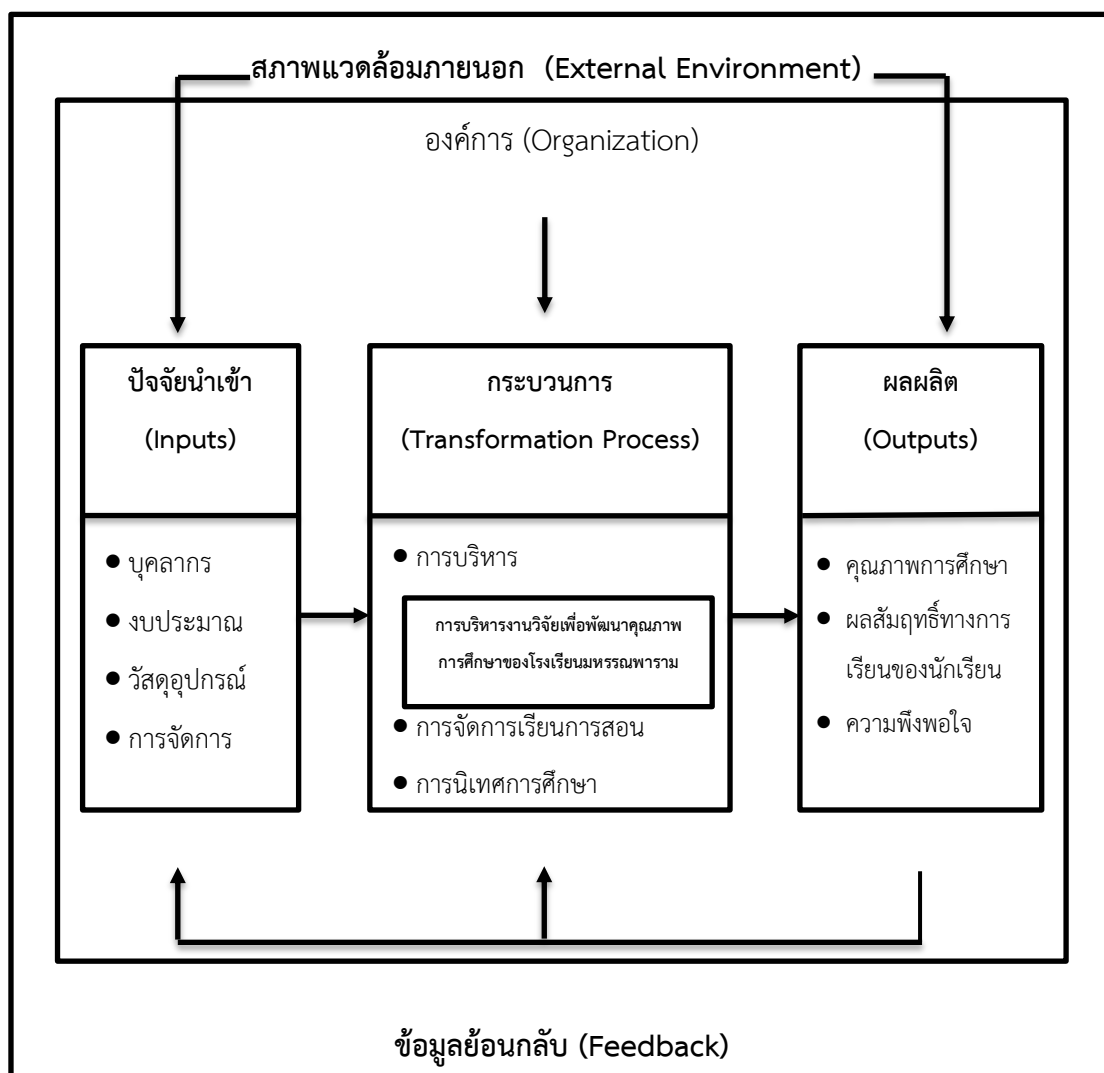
สภาพแวดล้อมภายนอก (External Environment)

องค์การ (Organization)

ปัจจัยนำเข้า

(Inputs)

- บุคลากร
- งบประมาณ
- วัสดุอุปกรณ์
- การจัดการ

กระบวนการ

(Transformation Process)

- การบริหาร

การบริหารงานวิจัยเพื่อพัฒนาคุณภาพการศึกษาของโรงเรียนมหรรณพาราม

- การจัดการเรียนการสอน
- การนิเทศการศึกษา

ผลผลิต

(Outputs)

- คุณภาพการศึกษา
- ผลสัมฤทธิ์ทางการเรียนของนักเรียน
- ความพึงพอใจ

ข้อมูลย้อนกลับ (Feedback)